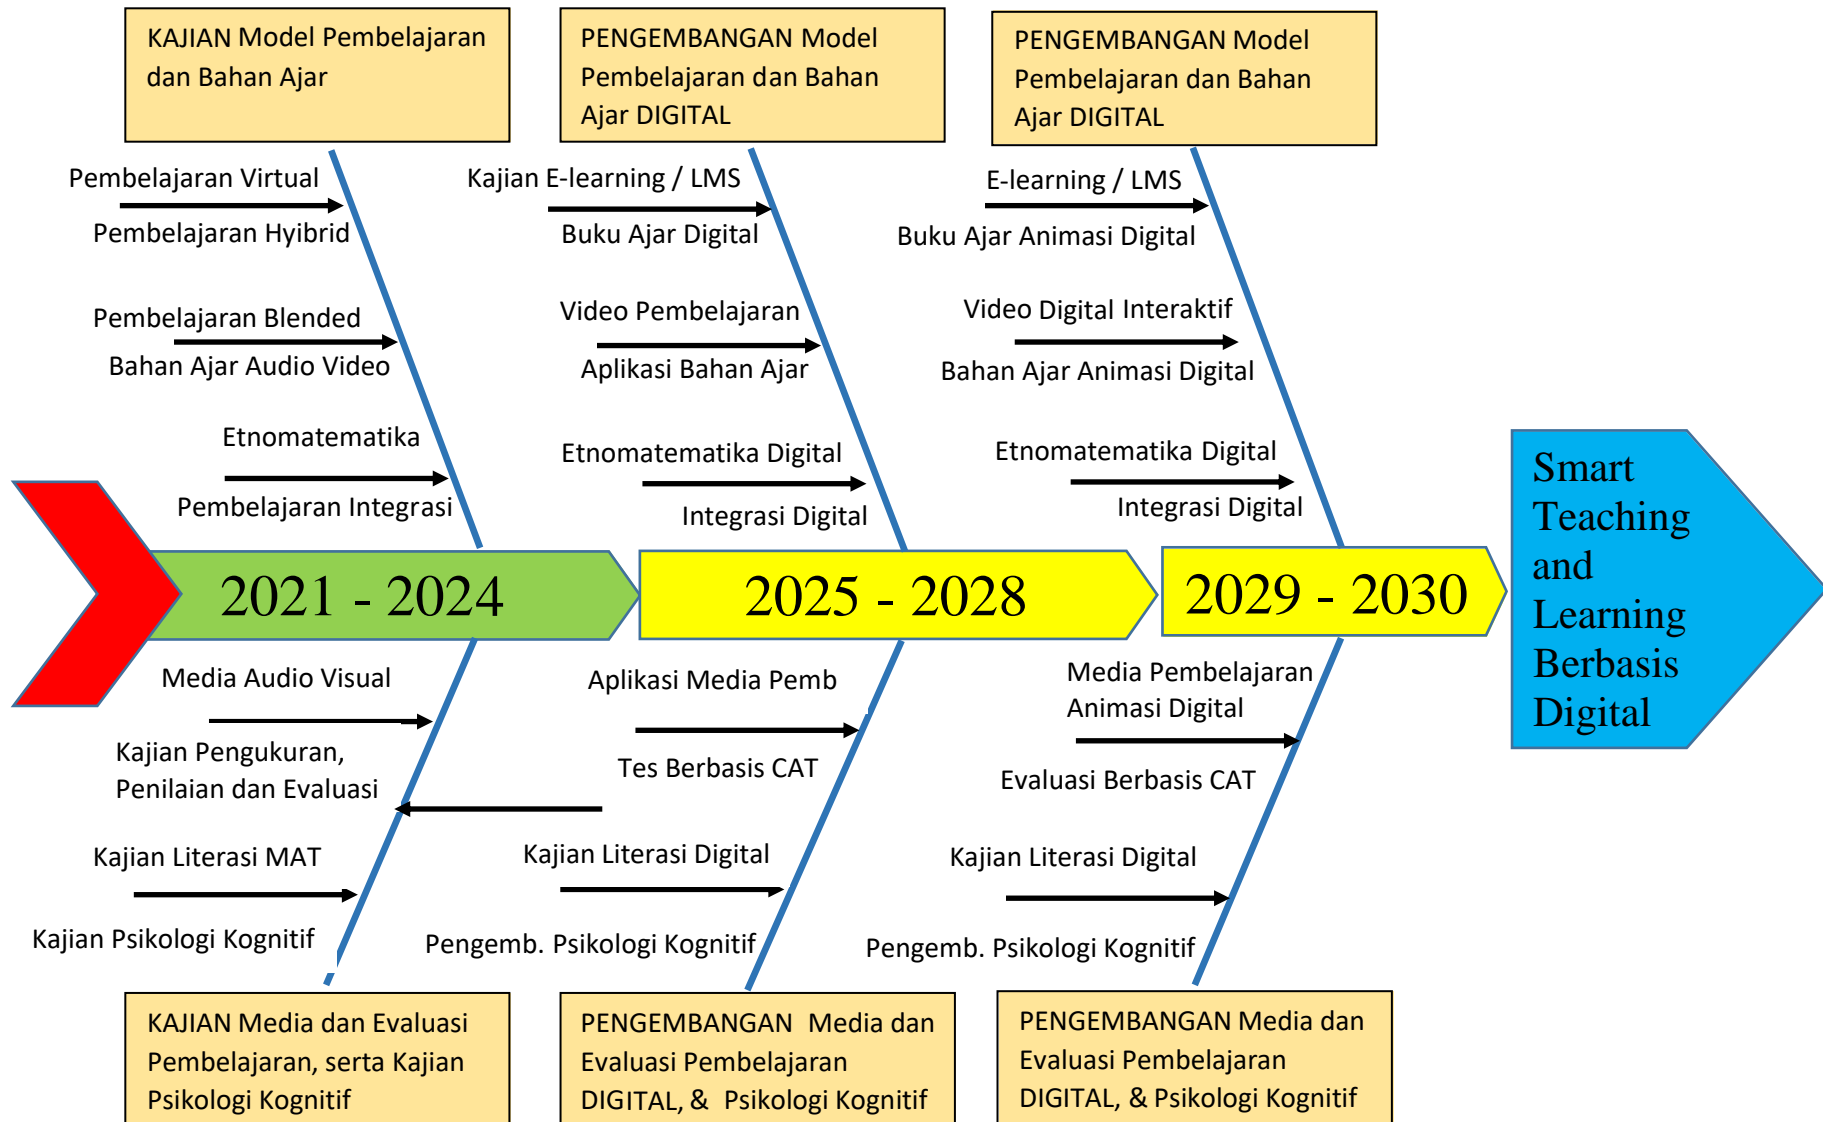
KAJIAN Model Pembelajaran dan Bahan Ajar

PENGEMBANGAN Model Pembelajaran dan Bahan Ajar DIGITAL

PENGEMBANGAN Model Pembelajaran dan Bahan Ajar DIGITAL

Pembelajaran Virtual
Pembelajaran Hyibrid
Pembelajaran Blended
Bahan Ajar Audio Video
Etnomatematika
Pembelajaran Integrasi

Kajian E-learning / LMS
Buku Ajar Digital
Video Pembelajaran
Aplikasi Bahan Ajar
Etnomatematika Digital
Integrasi Digital

E-learning / LMS
Buku Ajar Animasi Digital
Video Digital Interaktif
Bahan Ajar Animasi Digital
Etnomatematika Digital
Integrasi Digital

2021 - 2024

2025 - 2028

2029 - 2030

Smart Teaching and Learning Berbasis Digital

Media Audio Visual
Kajian Pengukuran, Penilaian dan Evaluasi
Kajian Literasi MAT
Kajian Psikologi Kognitif

Aplikasi Media Pemb
Tes Berbasis CAT
Kajian Literasi Digital
Pengemb. Psikologi Kognitif

Media Pembelajaran Animasi Digital
Evaluasi Berbasis CAT
Kajian Literasi Digital
Pengemb. Psikologi Kognitif

KAJIAN Media dan Evaluasi Pembelajaran, serta Kajian Psikologi Kognitif

PENGEMBANGAN Media dan Evaluasi Pembelajaran DIGITAL, & Psikologi Kognitif

PENGEMBANGAN Media dan Evaluasi Pembelajaran DIGITAL, & Psikologi Kognitif